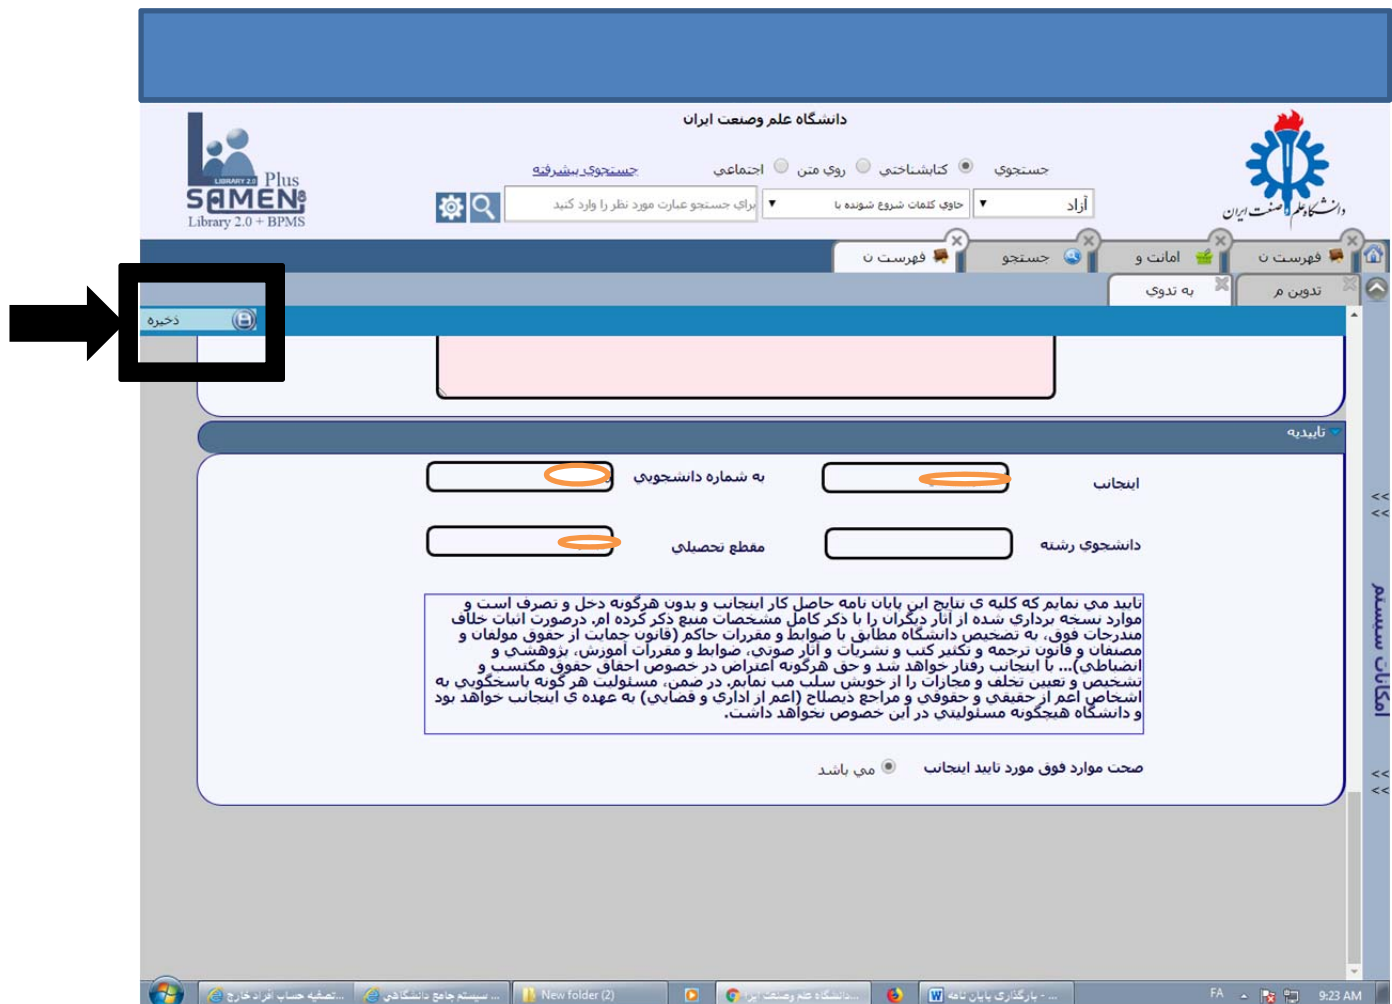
دانشگاه علم وصنعت ایران

LIBRARY 2.0 Plus
SAMEN
Library 2.0 + BPMS

دانشگاه علم و صنعت ایران

جستجوی کتابشناختی روی متن اجتماعی جستجوی پیشرفته

آزاد حاوی کلمات شروع شونده با برای جستجوی عبارت مورد نظر را وارد کنید

فهرست ن امانت و جستجو فهرست ن

تدوین م به تدوی

ذخیره

تاییدیه

اینجانب به شماره دانشجویی

دانشجوی رشته مقطع تحصیلی

تایید می نمایم که کلیه ی نتایج این پایان نامه حاصل کار اینجانب و بدون هرگونه دخل و تصرف است و موارد نسخه برداری شده از آثار دیگران را با ذکر کامل مشخصات منبع ذکر کرده ام. درصورت اثبات خلاف مندرجات فوق، به تشخیص دانشگاه مطابق با ضوابط و مقررات حاکم (قانون حمایت از حقوق مولفان و مصنفان و قانون ترجمه و تکثیر کتب و نشریات و آثار صوتی، ضوابط و مقررات آموزشی، پژوهشی و انضباطی)... با اینجانب رفتار خواهد شد و حق هرگونه اعتراض در خصوص احقاق حقوق مکتسب و تشخیص و تعیین تخلف و مجازات را از خویش سلب می نمایم. در ضمن، مسئولیت هر گونه پاسخگویی به اشخاص اعم از حقیقی و حقوقی و مراجع ذیصلاح (اعم از اداری و قضایی) به عهده ی اینجانب خواهد بود و دانشگاه هیچگونه مسئولیتی در این خصوص نخواهد داشت.

صحت موارد فوق مورد تایید اینجانب می باشد

امکانات سیستم

تصفیه حساب افراد خارج... سیستم جامع دانشگاهی ... New folder (2) دانشگاه علم وصنعت ایرا... بارگذاری پایان نامه - ... FA 9:23 AM